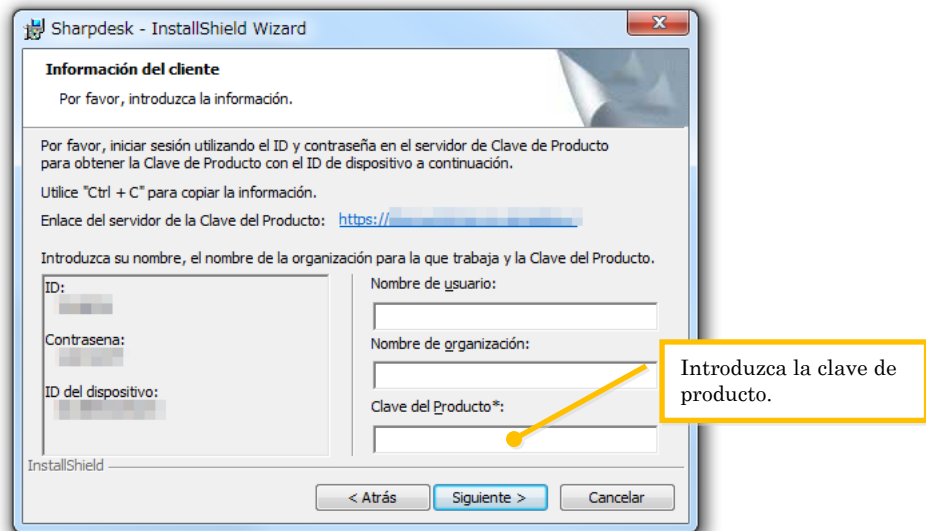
Sharpdesk - InstallShield Wizard

Información del cliente

Por favor, introduzca la información.

Por favor, iniciar sesión utilizando el ID y contraseña en el servidor de Clave de Producto para obtener la Clave de Producto con el ID de dispositivo a continuación.

Utilice "Ctrl + C" para copiar la información.

Enlace del servidor de la Clave del Producto: https://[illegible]

Introduzca su nombre, el nombre de la organización para la que trabaja y la Clave del Producto.

ID:
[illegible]

Contrasena:
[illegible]

ID del dispositivo:
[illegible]

Nombre de usuario:

Nombre de organización:

Clave del Producto*:

Introduzca la clave de producto.

InstallShield

< Atrás | Siguiente > | Cancelar